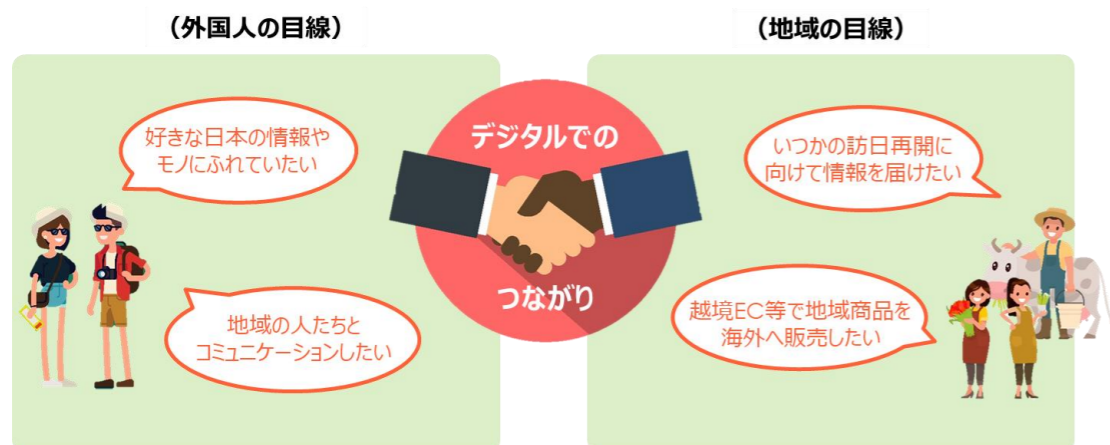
（外国人の目線）

好きな日本の情報やモノにふれていたい

地域の人たちとコミュニケーションしたい

デジタルでの

つながり

（地域の目線）

いつかの訪日再開に向けて情報を届けたい

越境EC等で地域商品を海外へ販売したい